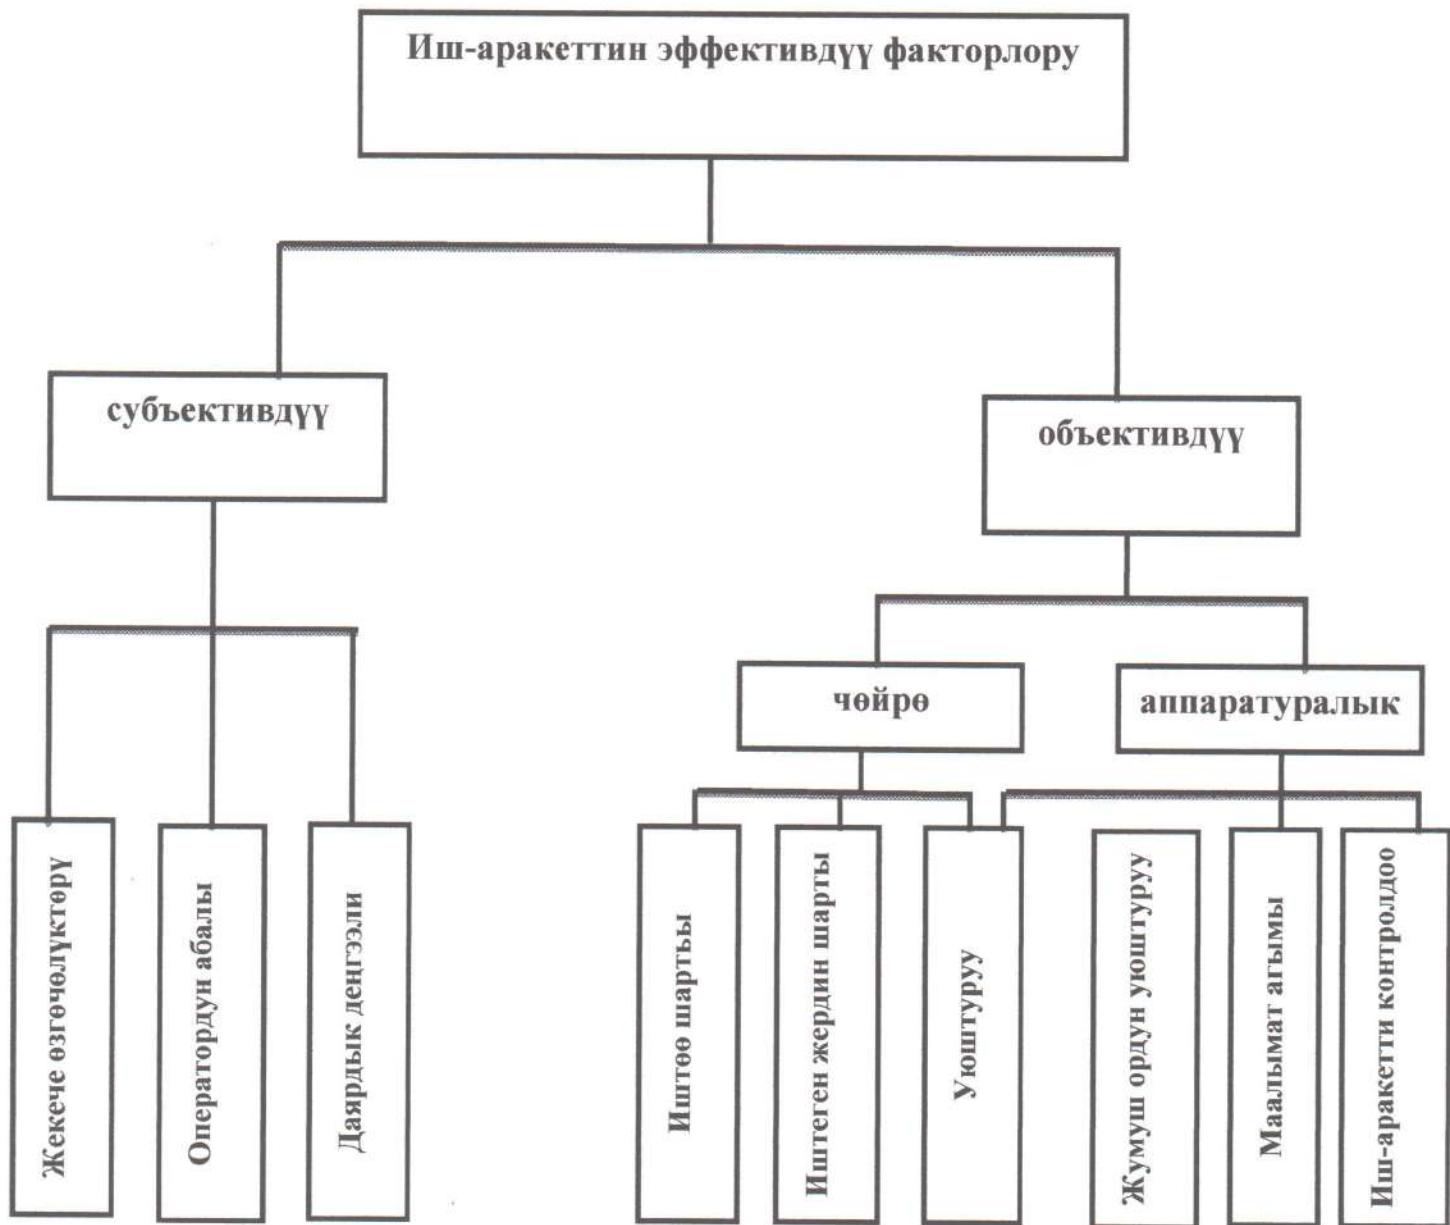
Иш-аракеттин эффективдүү факторлору

субъективдүү

объективдүү

чөйрө

аппаратуралык

Жекече өзгөчөлүктөрү

Оператордун абалы

Даярдык деңгээли

Иштөө шарты

Иштеген жердин шарты

Уюштуруу

Жумуш ордун уюштуруу

Маалымат агымы

Иш-аракетти контролдоо